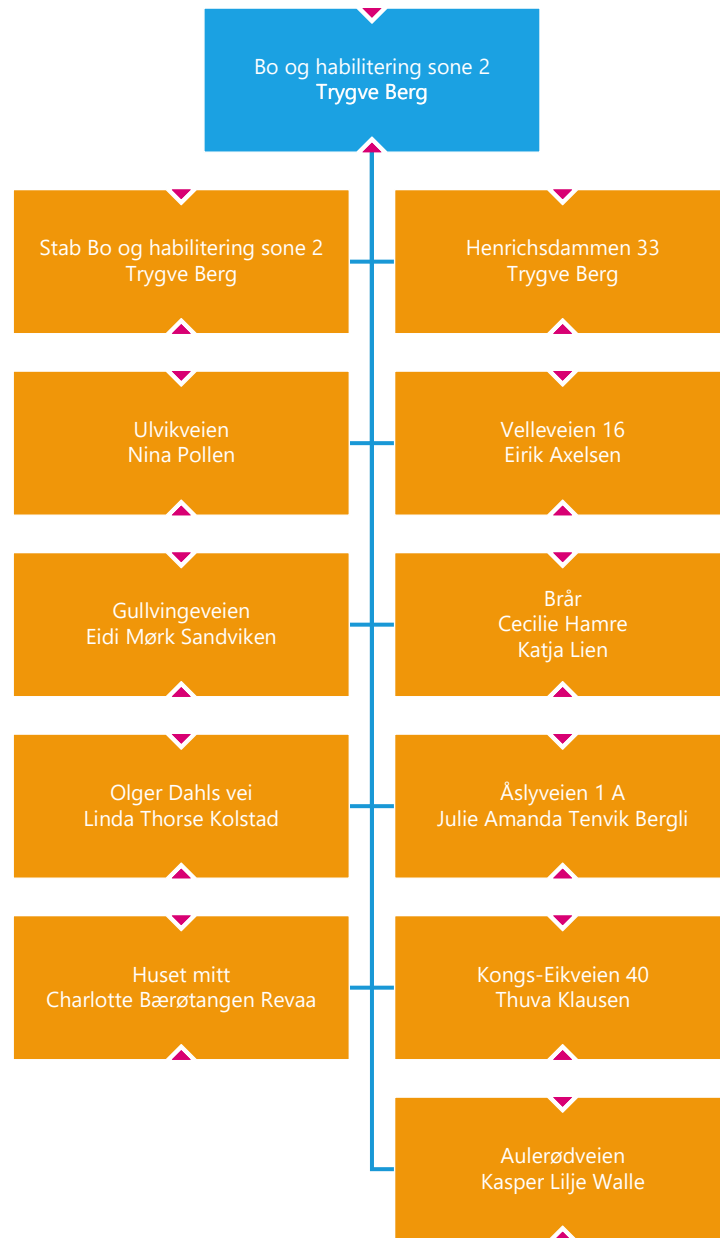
Bo og habilitering sone 2
Trygve Berg

Stab Bo og habilitering sone 2
Trygve Berg

Henrichsdammen 33
Trygve Berg

Ulvikveien
Nina Pollen

Velleveien 16
Eirik Axelsen

Gullvingeveien
Eidi Mørk Sandviken

Brår
Cecilie Hamre
Katja Lien

Olger Dahls vei
Linda Thorse Kolstad

Åslyveien 1 A
Julie Amanda Tenvik Bergli

Huset mitt
Charlotte Bærøtangen Revaa

Kongs-Eikveien 40
Thuva Klausen

Aulerødveien
Kasper Lilje Walle